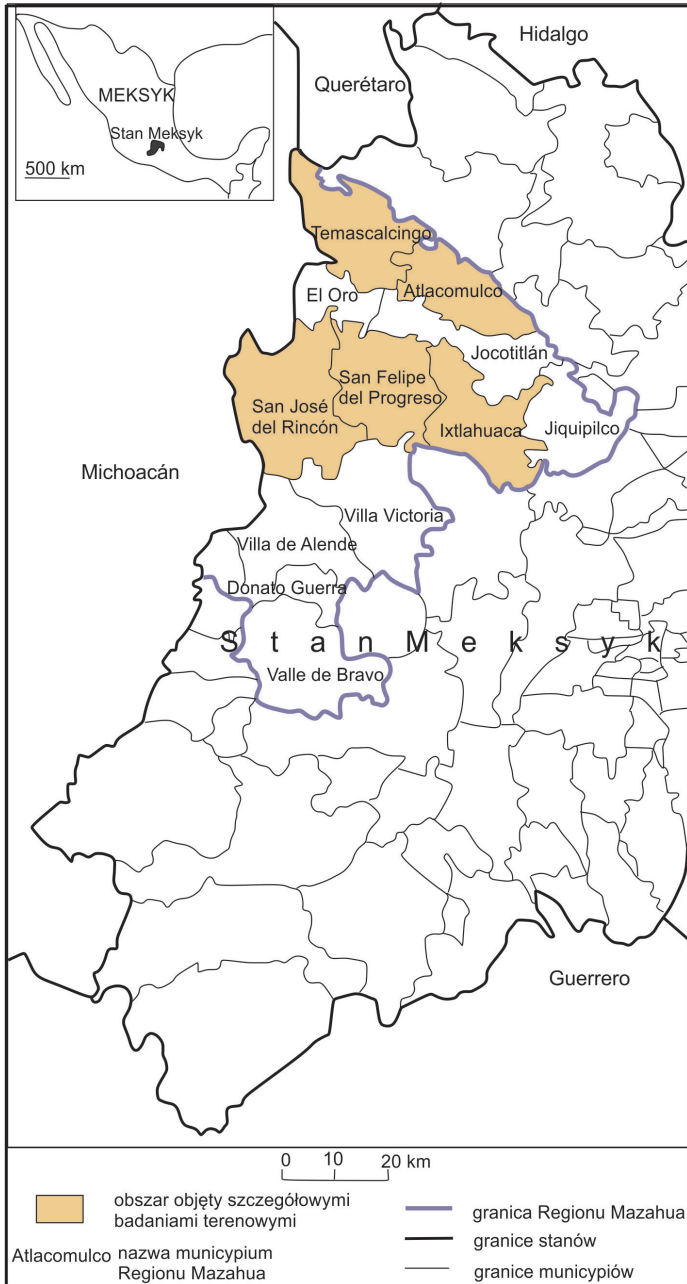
MEKSYK
Stan Meksyk
500 km

Hidalgo
Querétaro
Temascalcingo
El Oro
Atlacomulco
Jocotitlán
San Felipe del Progreso
San José del Rincón
Ixtlahuaca
Jiquipilco
Michoacán
Villa Victoria
Villa de Alende
Donato Guerra
S t a n M e k s y k
Valle de Bravo
Guerrero

0 10 20 km

obszar objęty szczegółowymi badaniami terenowymi
granica Regionu Mazahua
Atlacomulco nazwa municypium Regionu Mazahua
granice stanów
granice municypiów